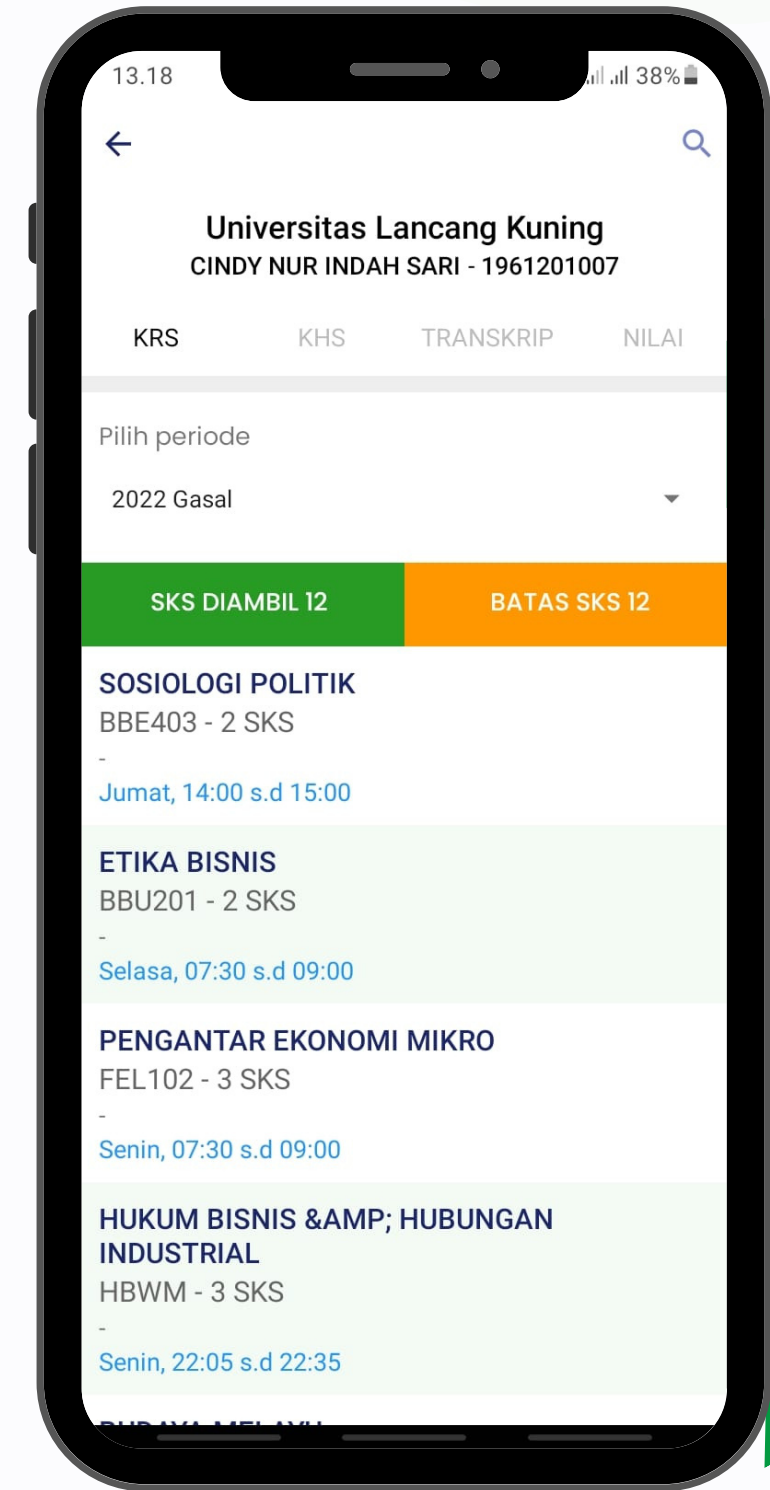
13.18

38%

Universitas Lancang Kuning
CINDY NUR INDAH SARI - 1961201007

KRS KHS TRANSKRIP NILAI

Pilih periode

2022 Gasal

SKS DIAMBIL 12
BATAS SKS 12

SOSIOLOGI POLITIK
BBE403 - 2 SKS
-
Jumat, 14:00 s.d 15:00

ETIKA BISNIS
BBU201 - 2 SKS
-
Selasa, 07:30 s.d 09:00

PENGANTAR EKONOMI MIKRO
FEL102 - 3 SKS
-
Senin, 07:30 s.d 09:00

HUKUM BISNIS &AMP; HUBUNGAN INDUSTRIAL
HBWM - 3 SKS
-
Senin, 22:05 s.d 22:35

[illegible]